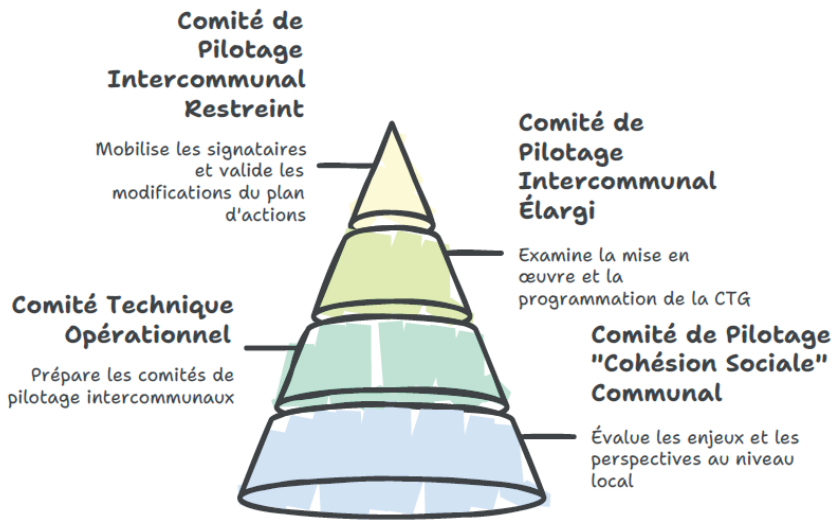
Comité de Pilotage Intercommunal Restreint

Mobilise les signataires et valide les modifications du plan d'actions

Comité de Pilotage Intercommunal Élargi

Examine la mise en œuvre et la programmation de la CTG

Comité Technique Opérationnel

Prépare les comités de pilotage intercommunaux

Comité de Pilotage "Cohésion Sociale" Communal

Évalue les enjeux et les perspectives au niveau local